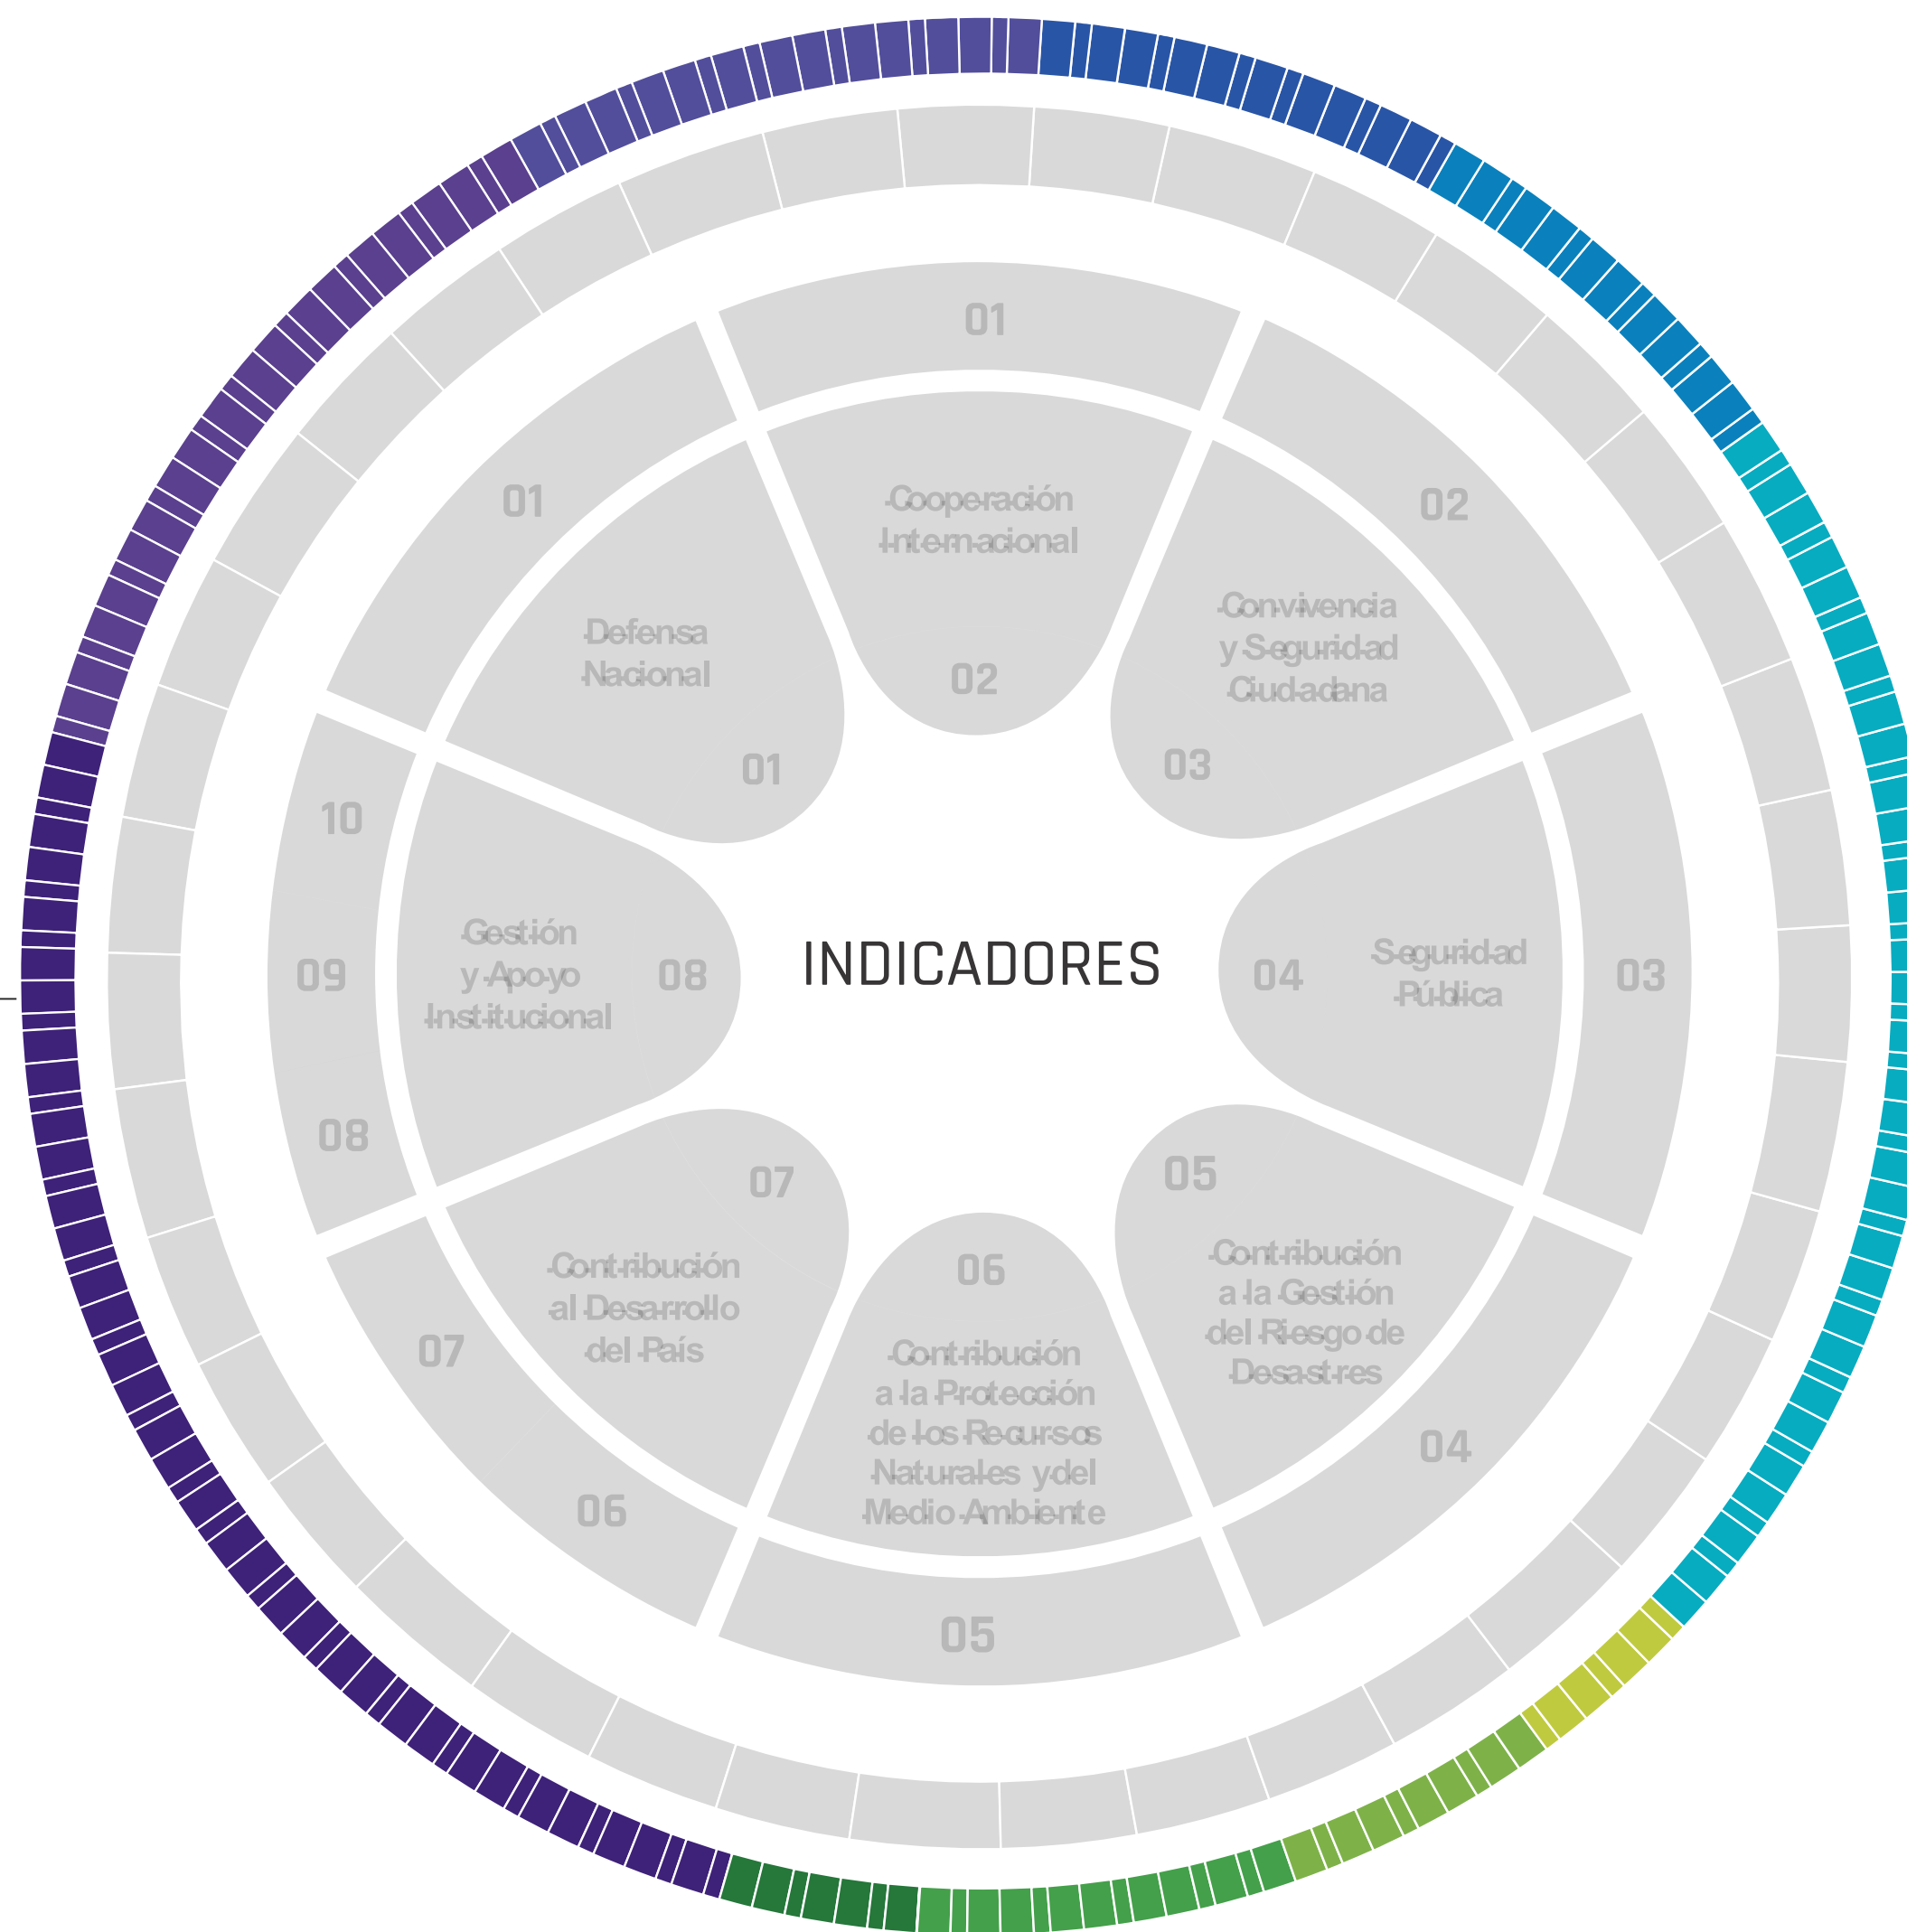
INDICADORES

01
Cooperación Internacional
02

01
Defensa Nacional
01

02
Convivencia y Seguridad Ciudadana
03

03
04
Seguridad Pública

05
Contribución a la Gestión del Riesgo de Desastres
04

06
Contribución a la Protección de los Recursos Naturales y del Medio Ambiente
05

07
Contribución al Desarrollo del País
07
06

10
09
Gestión y Apoyo Institucional
08
08